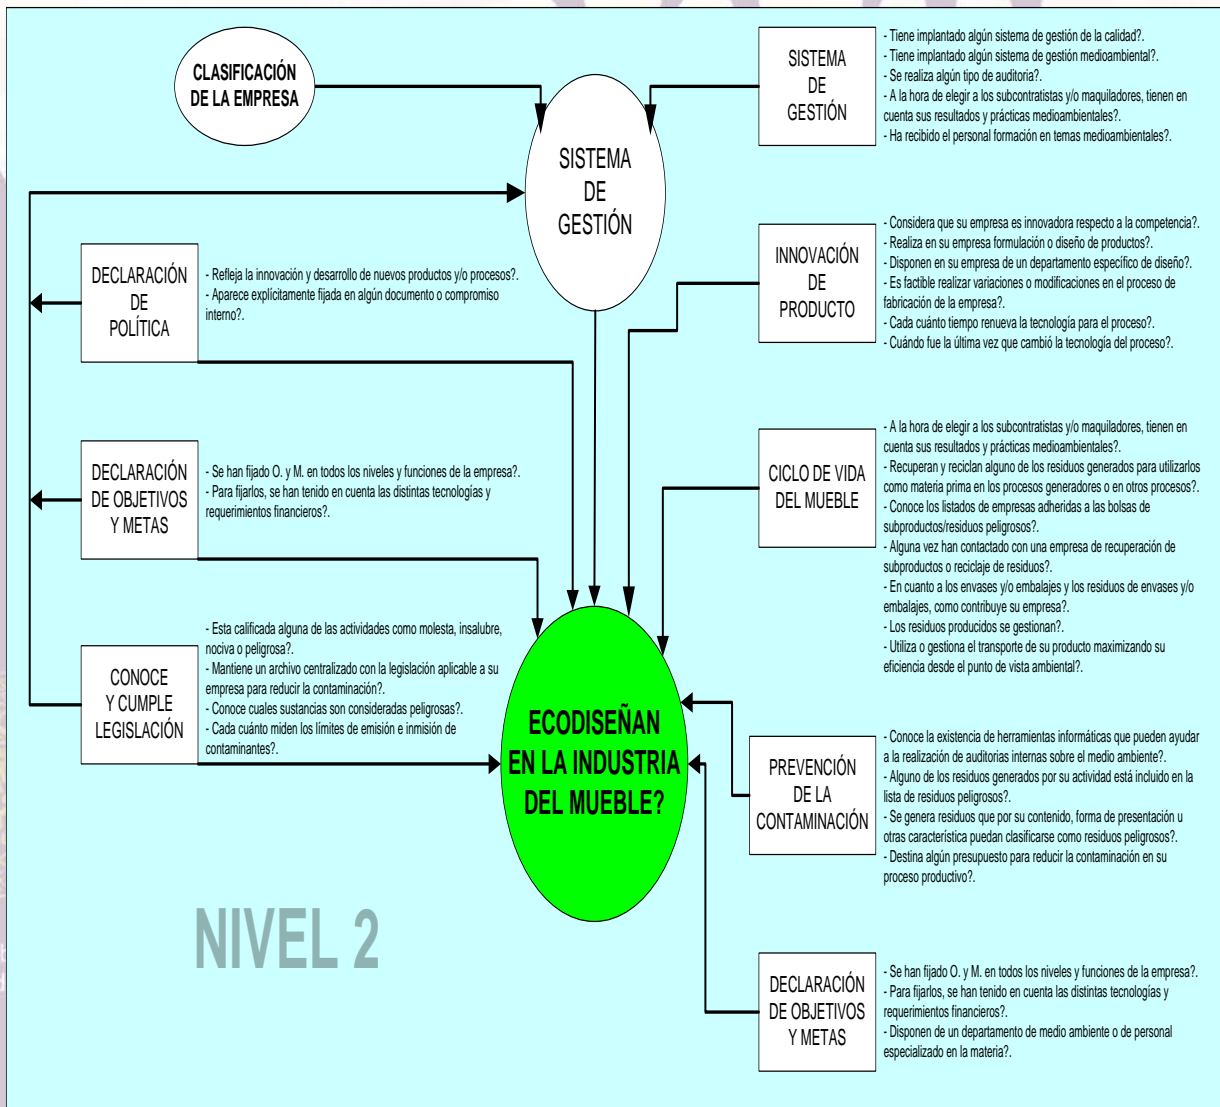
CLASIFICACIÓN DE LA EMPRESA

SISTEMA DE GESTIÓN

- Tiene implantado algún sistema de gestión de la calidad?.
- Tiene implantado algún sistema de gestión medioambiental?.
- Se realiza algún tipo de auditoria?.
- A la hora de elegir a los subcontratistas y/o maquiladores, tienen en cuenta sus resultados y prácticas medioambientales?.
- Ha recibido el personal formación en temas medioambientales?.

SISTEMA DE GESTIÓN

DECLARACIÓN DE POLÍTICA

- Refleja la innovación y desarrollo de nuevos productos y/o procesos?.
- Aparece explícitamente fijada en algún documento o compromiso interno?.

INNOVACIÓN DE PRODUCTO

- Considera que su empresa es innovadora respecto a la competencia?.
- Realiza en su empresa formulación o diseño de productos?.
- Disponen en su empresa de un departamento específico de diseño?.
- Es factible realizar variaciones o modificaciones en el proceso de fabricación de la empresa?.
- Cada cuánto tiempo renueva la tecnología para el proceso?.
- Cuándo fue la última vez que cambió la tecnología del proceso?.

DECLARACIÓN DE OBJETIVOS Y METAS

- Se han fijado O. y M. en todos los niveles y funciones de la empresa?.
- Para fijarlos, se han tenido en cuenta las distintas tecnologías y requerimientos financieros?.

CICLO DE VIDA DEL MUEBLE

- A la hora de elegir a los subcontratistas y/o maquiladores, tienen en cuenta sus resultados y prácticas medioambientales?.
- Recuperan y reciclan alguno de los residuos generados para utilizarlos como materia prima en los procesos generadores o en otros procesos?.
- Conoce los listados de empresas adheridas a las bolsas de subproductos/residuos peligrosos?.
- Alguna vez han contactado con una empresa de recuperación de subproductos o reciclaje de residuos?.
- En cuanto a los envases y/o embalajes y los residuos de envases y/o embalajes, como contribuye su empresa?.
- Los residuos producidos se gestionan?.
- Utiliza o gestiona el transporte de su producto maximizando su eficiencia desde el punto de vista ambiental?.

CONOCE Y CUMPLE LEGISLACIÓN

- Esta calificada alguna de las actividades como molesta, insalubre, nociva o peligrosa?.
- Mantiene un archivo centralizado con la legislación aplicable a su empresa para reducir la contaminación?.
- Conoce cuales sustancias son consideradas peligrosas?.
- Cada cuánto miden los límites de emisión e inmisión de contaminantes?.

ECODISEÑAN EN LA INDUSTRIA DEL MUEBLE?

PREVENCIÓN DE LA CONTAMINACIÓN

- Conoce la existencia de herramientas informáticas que pueden ayudar a la realización de auditorias internas sobre el medio ambiente?.
- Alguno de los residuos generados por su actividad está incluido en la lista de residuos peligrosos?.
- Se genera residuos que por su contenido, forma de presentación u otras característica puedan clasificarse como residuos peligrosos?.
- Destina algún presupuesto para reducir la contaminación en su proceso productivo?.

NIVEL 2

DECLARACIÓN DE OBJETIVOS Y METAS

- Se han fijado O. y M. en todos los niveles y funciones de la empresa?.
- Para fijarlos, se han tenido en cuenta las distintas tecnologías y requerimientos financieros?.
- Disponen de un departamento de medio ambiente o de personal especializado en la materia?.